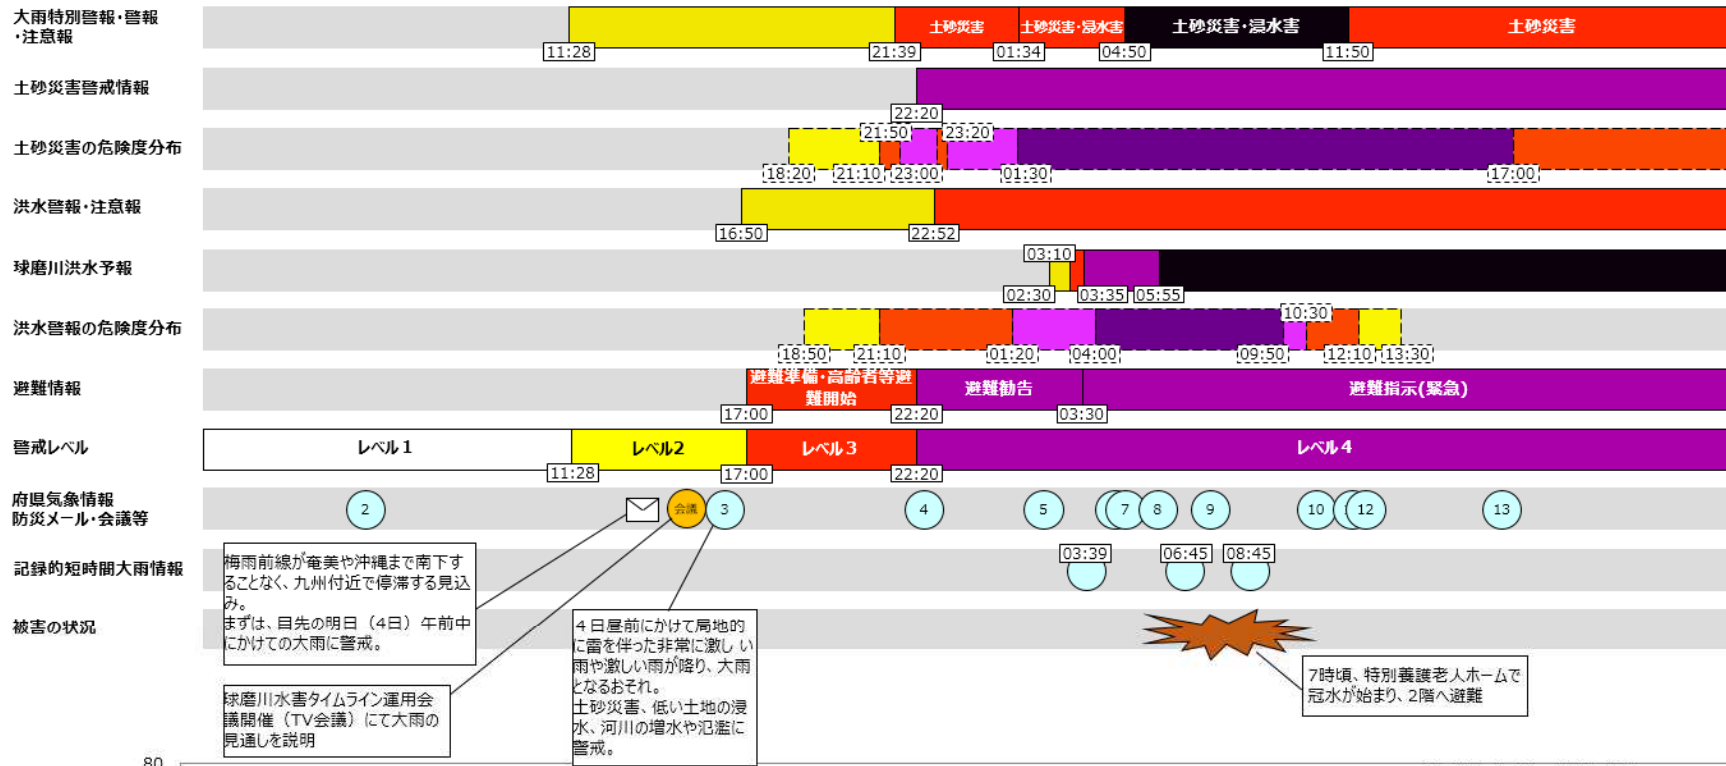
大雨特別警報・警報・注意報
土砂災害 土砂災害・浸水害 土砂災害・浸水害 土砂災害
11:28 21:39 01:34 04:50 11:50

土砂災害警戒情報
22:20

土砂災害の危険度分布
21:50 23:20
18:20 21:10 23:00 01:30 17:00

洪水警報・注意報
16:50 22:52

球磨川洪水予報
03:10
02:30 03:35 05:55

洪水警報の危険度分布
10:30
18:50 21:10 01:20 04:00 09:50 12:10 13:30

避難情報
避難準備・高齢者等避難開始 避難勧告 避難指示(緊急)
17:00 22:20 03:30

警戒レベル
レベル1 レベル2 レベル3 レベル4
11:28 17:00 22:20

府県気象情報
防災メール・会議等
2 会議 3 4 5 7 8 9 10 12 13

記録的短時間大雨情報
03:39 06:45 08:45

被害の状況

梅雨前線が奄美や沖縄まで南下することなく、九州付近で停滞する見込み。
まずは、目先の明日（4日）午前中にかけての大雨に警戒。

球磨川水害タイムライン運用会議開催（TV会議）にて大雨の見通しを説明

4日昼前にかけて局地的に雷を伴った非常に激しい雨や激しい雨が降り、大雨となるおそれ。
土砂災害、低い土地の浸水、河川の増水や氾濫に警戒。

7時頃、特別養護老人ホームで冠水が始まり、2階へ避難

80